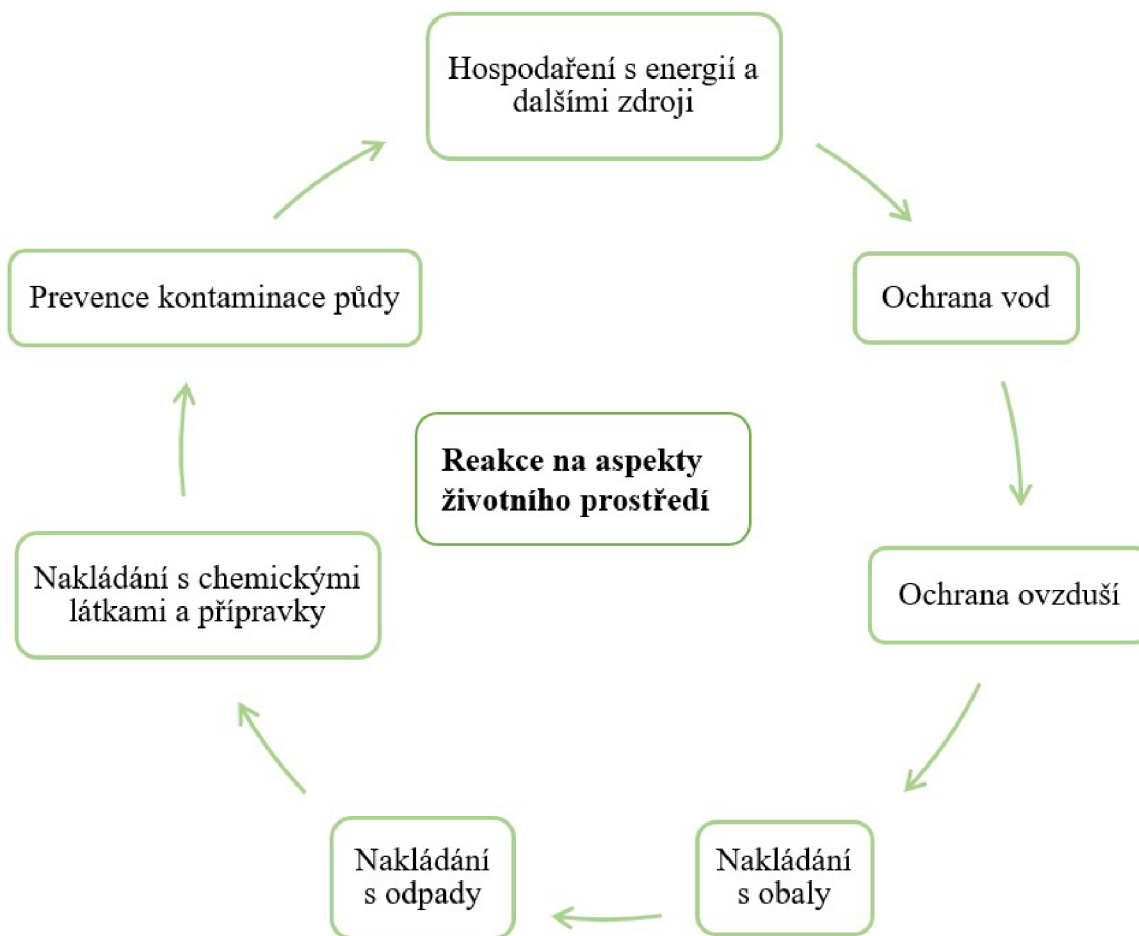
Hospodaření s energií a dalšími zdroji

Ochrana vod

Ochrana ovzduší

Nakládání s obaly

Nakládání s odpady

Nakládání s chemickými látkami a přípravky

Prevence kontaminace půdy

Reakce na aspekty životního prostředí